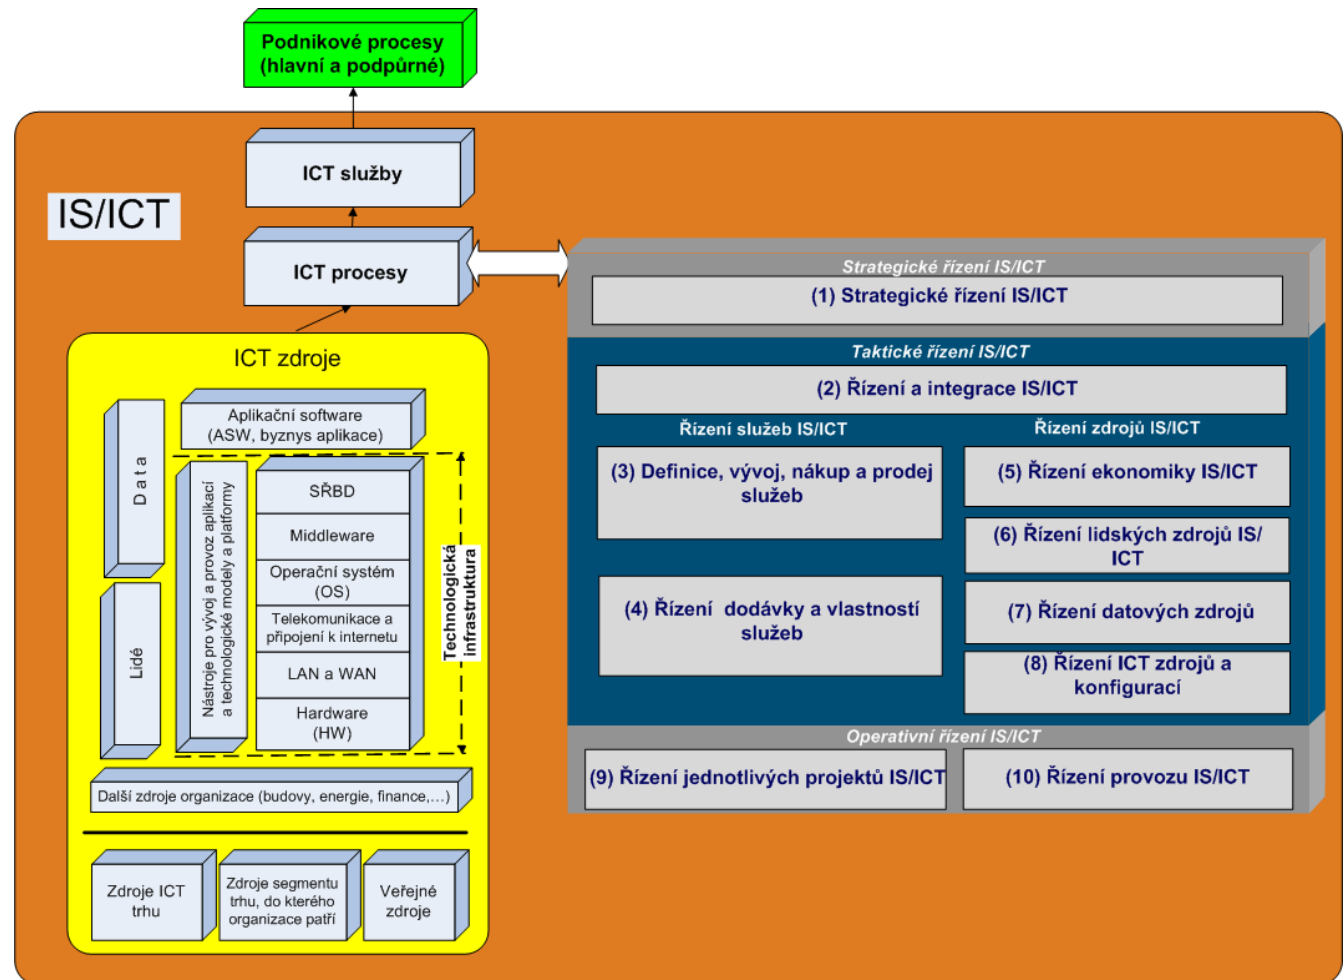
Podnikové procesy (hlavní a podpůrné)

ICT služby

IS/ICT

ICT procesy

ICT zdroje

Data

Lidé

Aplikační software (ASW, byznys aplikace)

Nástroje pro vývoj a provoz aplikací a technologické modely a platformy

SŘBD

Middleware

Operační systém (OS)

Telekomunikace a připojení k internetu

LAN a WAN

Hardware (HW)

Technologická infrastruktura

Další zdroje organizace (budovy, energie, finance,…)

Zdroje ICT trhu

Zdroje segmentu trhu, do kterého organizace patří

Veřejné zdroje

Strategické řízení IS/ICT

(1) Strategické řízení IS/ICT

Taktické řízení IS/ICT

(2) Řízení a integrace IS/ICT

Řízení služeb IS/ICT

Řízení zdrojů IS/ICT

(3) Definice, vývoj, nákup a prodej služeb

(5) Řízení ekonomiky IS/ICT

(6) Řízení lidských zdrojů IS/ ICT

(4) Řízení dodávky a vlastností služeb

(7) Řízení datových zdrojů

(8) Řízení ICT zdrojů a konfigurací

Operativní řízení IS/ICT

(9) Řízení jednotlivých projektů IS/ICT

(10) Řízení provozu IS/ICT